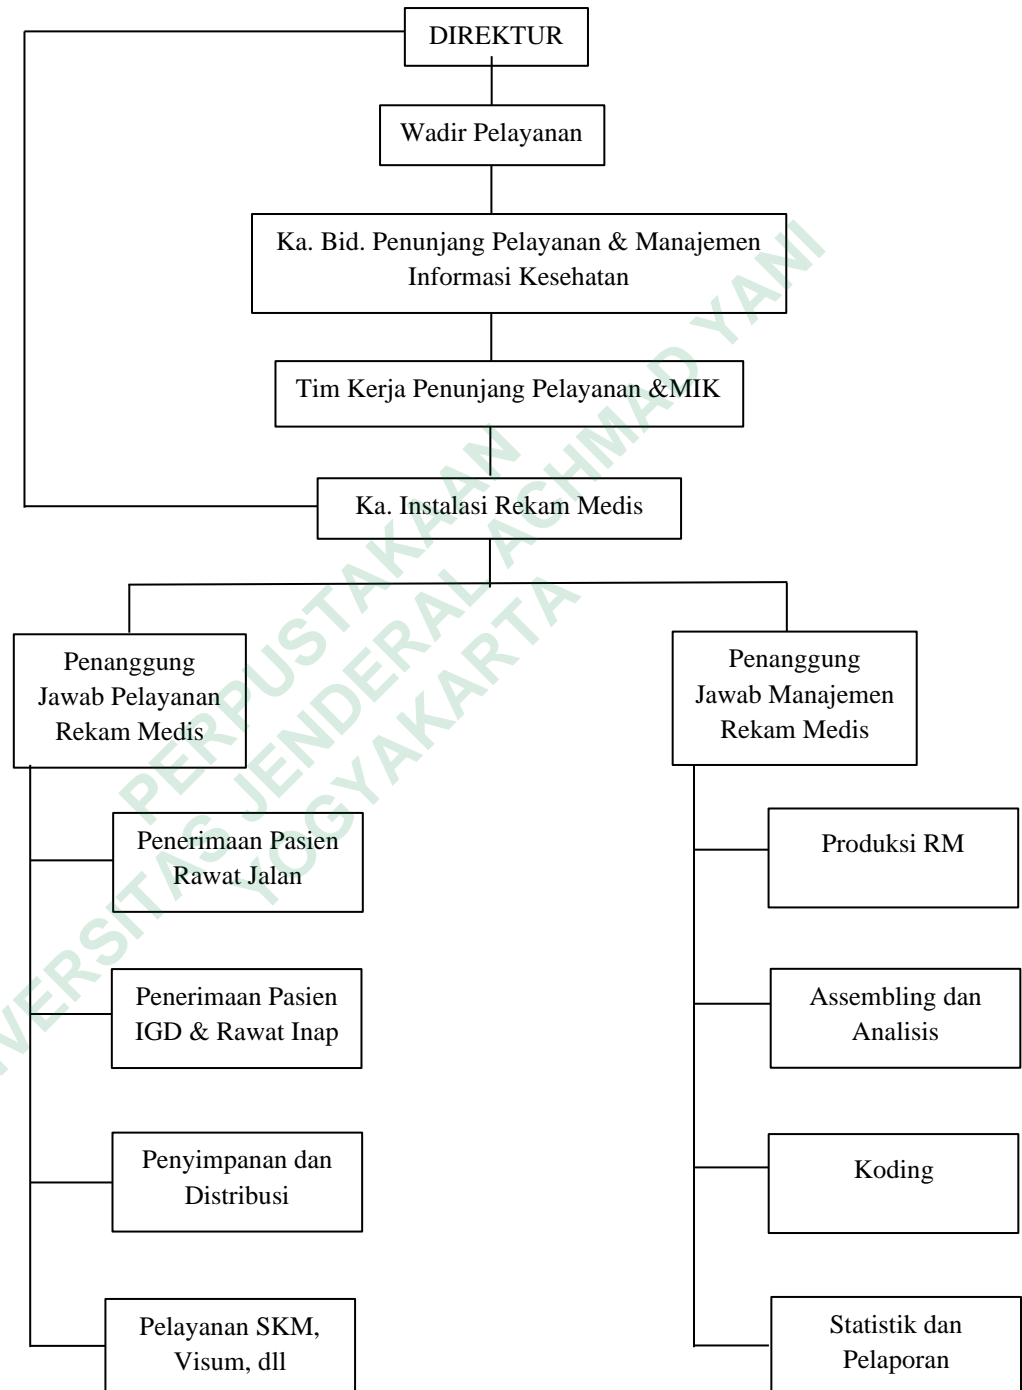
DIREKTUR

Wadir Pelayanan

Ka. Bid. Penunjang Pelayanan & Manajemen Informasi Kesehatan

Tim Kerja Penunjang Pelayanan &MIK

Ka. Instalasi Rekam Medis

Penanggung Jawab Pelayanan Rekam Medis

Penerimaan Pasien Rawat Jalan

Penerimaan Pasien IGD & Rawat Inap

Penyimpanan dan Distribusi

Pelayanan SKM, Visum, dll

Penanggung Jawab Manajemen Rekam Medis

Produksi RM

Assembling dan Analisis

Koding

Statistik dan Pelaporan

PERPUSTAKAAN UNIVERSITAS JENDERAL ACHMAD YANI YOGYAKARTA